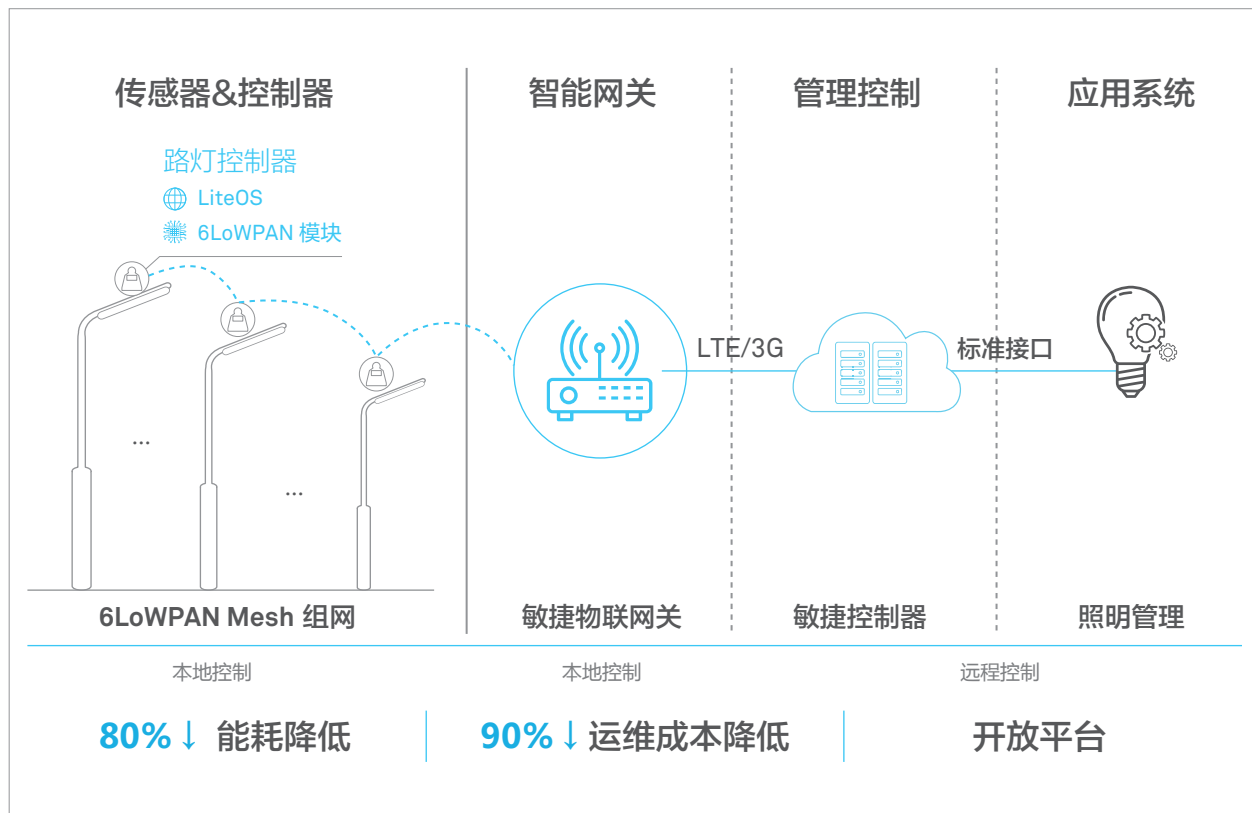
传感器&控制器

路灯控制器
LiteOS
6LoWPAN 模块

...
...

6LoWPAN Mesh 组网

智能网关

LTE/3G

敏捷物联网关

管理控制

敏捷控制器

标准接口

应用系统

照明管理

本地控制

本地控制

远程控制

80%↓ 能耗降低

90%↓ 运维成本降低

开放平台